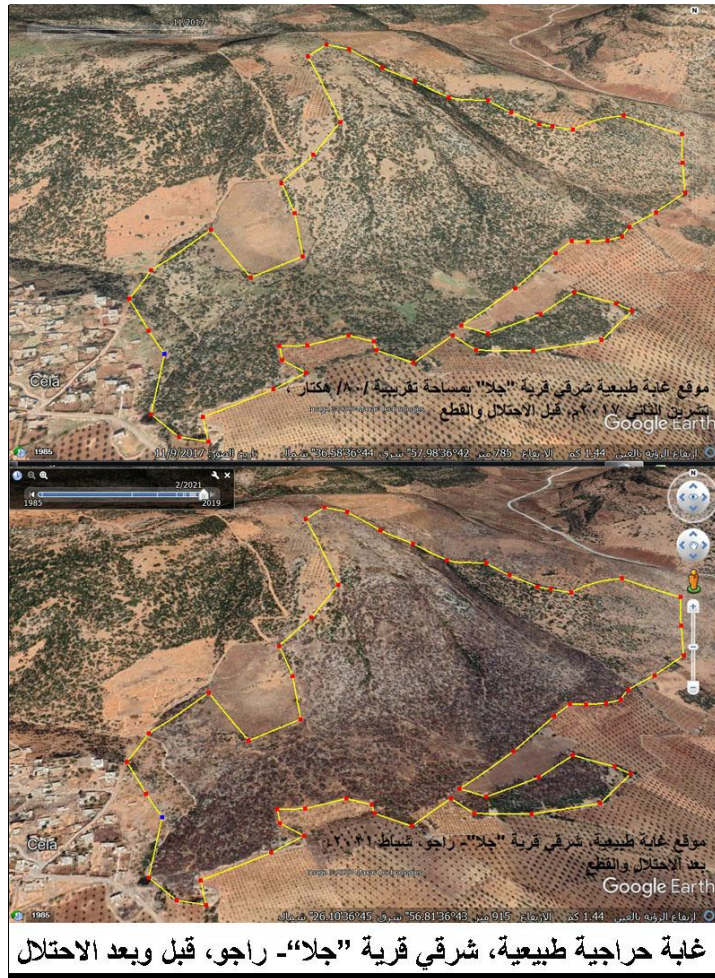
11/2017

موقع غابة طبيعية شرقي قرية "جلا" بمساحة تقريبية /٨٠/ هكتار، تشرين الثاني ٢٠١٧م. قبل الاحتلال والقطع

Cela

Google Earth

1985

11/9/2017 تاريخ الصورة

ارتفاع الرؤية بالعين 1.44 كم الارتفاع 785 متر 57.98"36°42 شرق 30.58"36°44 شمال

2/2021

1985

2019

موقع غابة طبيعية، شرقي قرية "جلا"- راجو، شباط ٢٠٢١م، بعد الاحتلال والقطع

Cela

Google Earth

1985

ارتفاع الرؤية بالعين 1.44 كم الارتفاع 915 متر 56.81"36°43 شرق 26.10"36°45 شمال

غابة حراجية طبيعية، شرقي قرية "جلا"- راجو، قبل وبعد الاحتلال